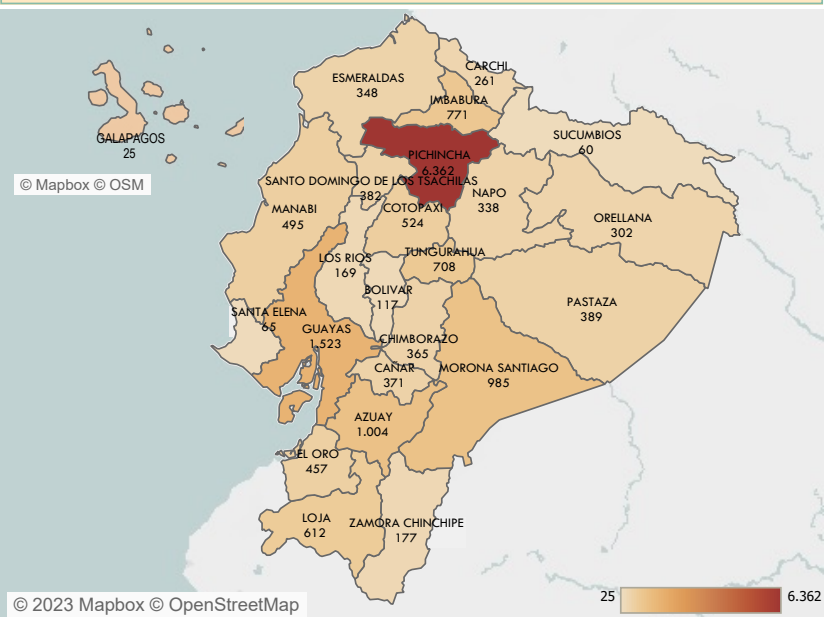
CARCHI
261

ESMERALDAS
348

IMBABURA
771

GALAPAGOS
25

SUCUMBIOS
60

PICHINCHA
6.362

© Mapbox © OSM

SANTO DOMINGO DE LOS TSACHILAS
382

NAPO
338

COTOPAXI
524

MANABI
495

ORELLANA
302

TUNGURAHUA
708

LOS RIOS
169

BOLIVAR
117

PASTAZA
389

SANTA ELENA
65

GUAYAS
1.523

CHIMBORAZO
365

CAÑAR
371

MORONA SANTIAGO
985

AZUAY
1.004

EL ORO
457

LOJA
612

ZAMORA CHINCHIPE
177

© 2023 Mapbox © OpenStreetMap

25

6.362